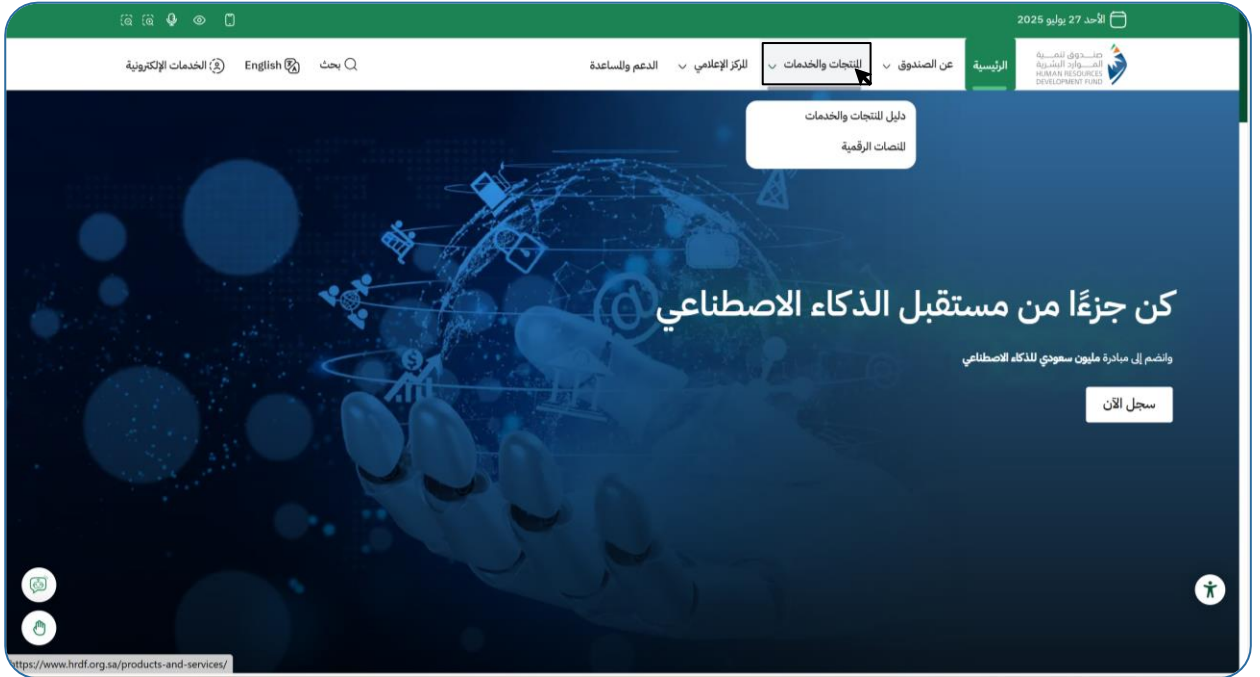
الأحد 27 يوليو 2025

صندوق تنمية الموارد البشرية
HUMAN RESOURCES DEVELOPMENT FUND

الرئيسية
عن الصندوق
المنتجات والخدمات
المركز الإعلامي
الدعم والمساعدة
بحث
English
الخدمات الإلكترونية

دليل المنتجات والخدمات
المنصات الرقمية

كن جزءًا من مستقبل الذكاء الاصطناعي

وانضم إلى مبادرة مليون سعودي للذكاء الاصطناعي

سجل الآن

https://www.hrdf.org.sa/products-and-services/